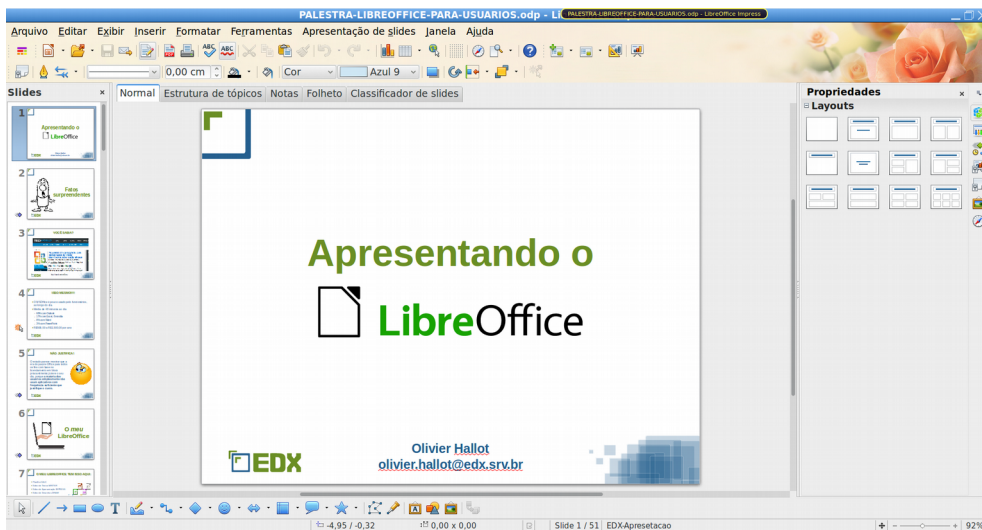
PALESTRA-LIBREOFFICE-PARA-USUARIOS.odp - Li PALESTRA-LIBREOFFICE-PARA-USUARIOS.odp - LibreOffice Impress

Arquivo Editar Exibir Inserir Formatar Ferramentas Apresentação de slides Janela Ajuda

0,00 cm Cor Azul 9

Slides ×

Normal Estrutura de tópicos Notas Folheto Classificador de slides

Propriedades ×

Layouts

1 Apresentando o LibreOffice

2 Fatos surpreendentes

3

4

5

6 O meu LibreOffice

7

Apresentando o

LibreOffice

EDX

Olivier Hallot
olivier.hallot@edx.srv.br

-4,95 / -0,32 0,00 x 0,00 Slide 1 / 51 EDX-Apresetacao 92%